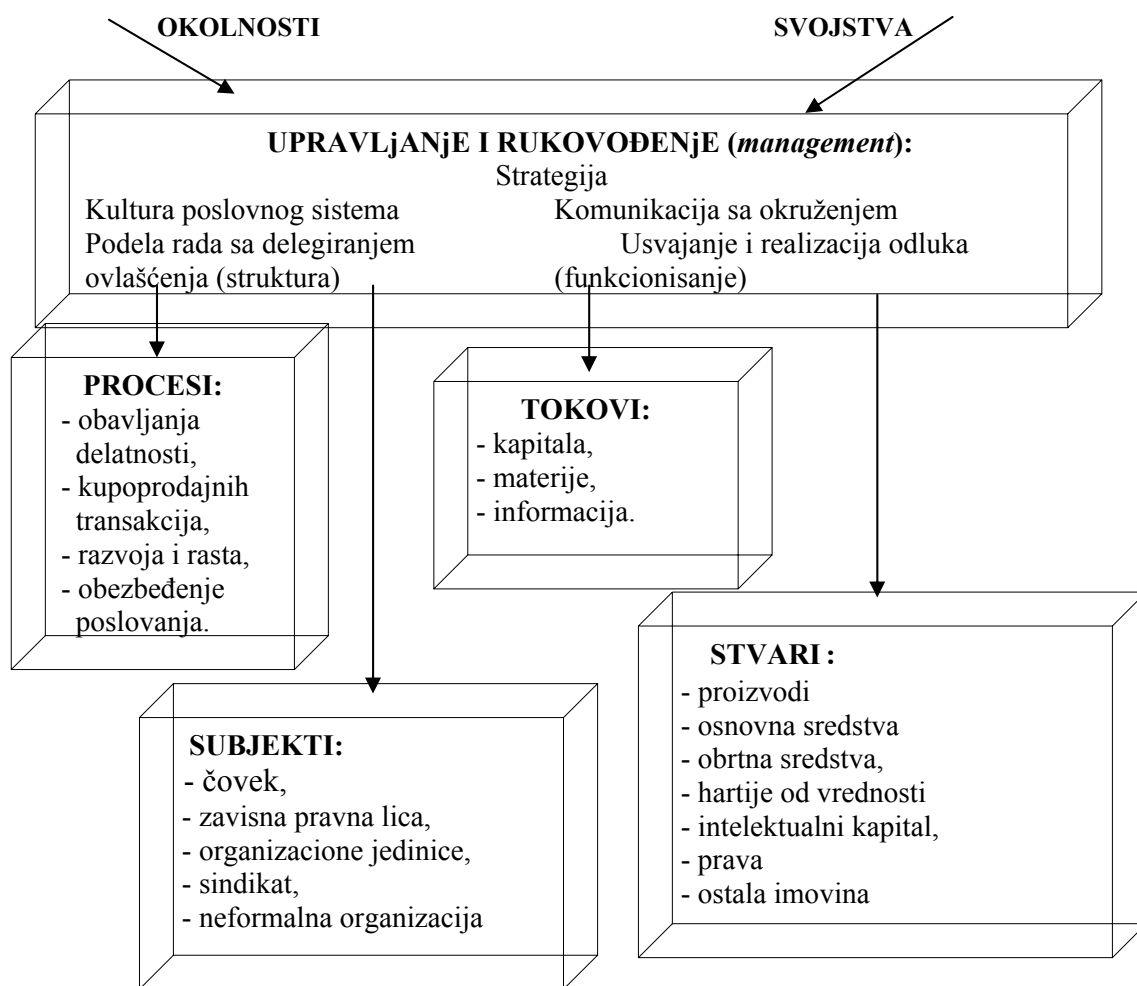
OKOLNOSTI

SVOJSTVA

UPRAVLjANjE I RUKOVOĐENjE (*management*):
Strategija
Kultura poslovnog sistema
Komunikacija sa okruženjem
Podela rada sa delegiranjem ovlašćenja (struktura)
Usvajanje i realizacija odluka (funkcionisanje)

PROCESI:
- obavljanja delatnosti,
- kupoprodajnih transakcija,
- razvoja i rasta,
- obezbeđenje poslovanja.

TOKOVI:
- kapitala,
- materije,
- informacija.

STVARI :
- proizvodi
- osnovna sredstva
- obrtna sredstva,
- hartije od vrednosti
- intelektualni kapital,
- prava
- ostala imovina

SUBJEKTI:
- čovek,
- zavisna pravna lica,
- organizacione jedinice,
- sindikat,
- neformalna organizacija